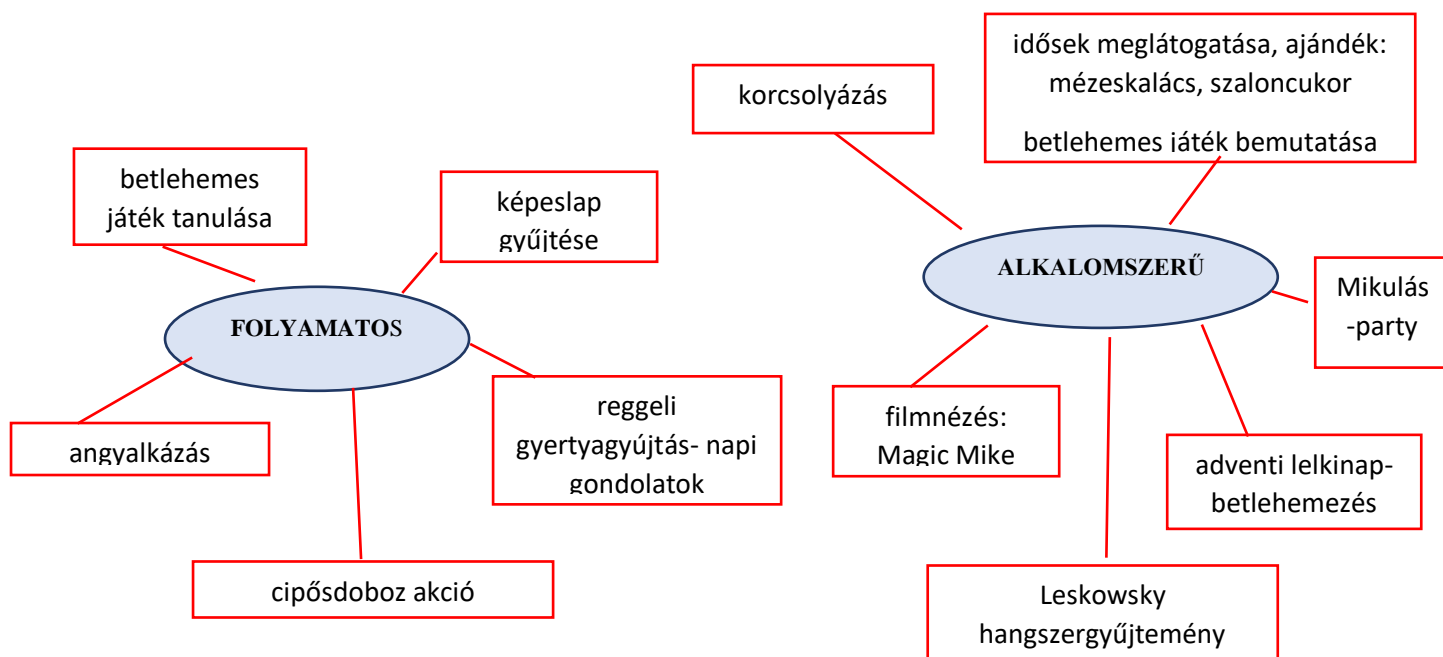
betlehemes játék tanulása

képeslap gyűjtése

FOLYAMATOS

angyalkázás

reggeli gyertyagyújtás- napi gondolatok

cipősdoboz akció

korcsolyázás

idősek meglátogatása, ajándék: mézeskalács, szaloncukor

betlehemes játék bemutatása

ALKALOMSZERŰ

Mikulás -party

filmnézés: Magic Mike

adventi lelkinap-betlehemezés

Leskowsky hangszergyűjtemény